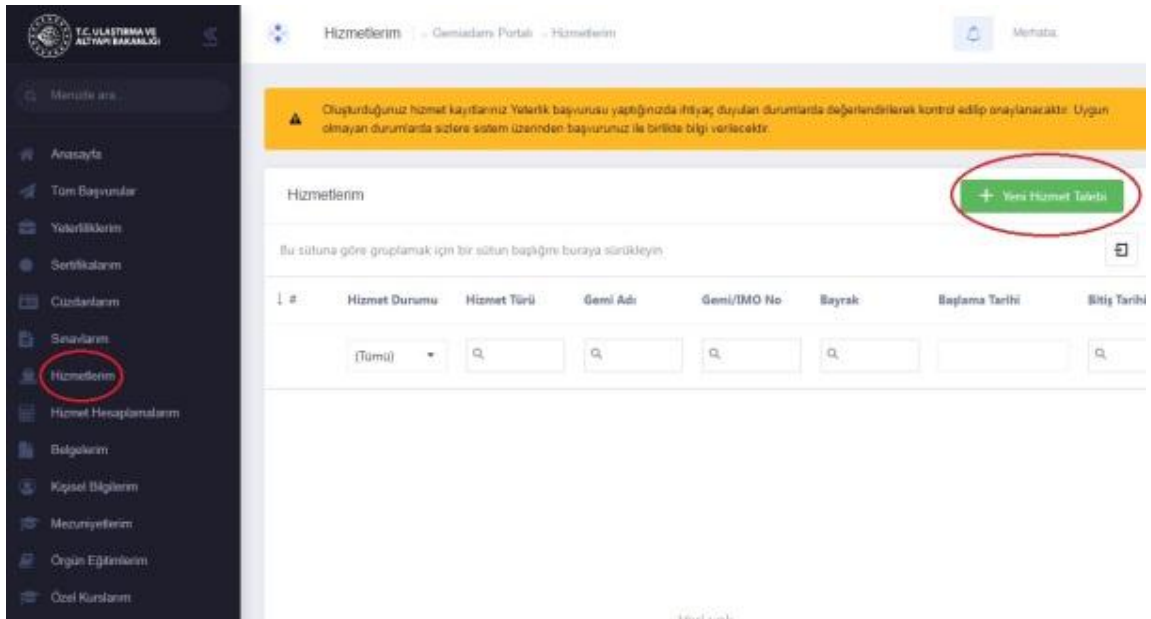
T.C. ULAŞTIRMA VE ALTYAPI BAKANLIĞI

Menüde ara...

Anasayfa
Tüm Başvurular
Yeterliklerim
Sertifikalarım
Cüzdanlarım
Sınavlarım
Hizmetlerim
Hizmet Hesaplamalarım
Belgelerim
Kişisel Bilgilerim
Mezuniyetlerim
Örgün Eğitimlerim
Özel Kurslarım

Hizmetlerim - Gemiadamı Portalı - Hizmetlerim

Merhaba,

Oluşturduğunuz hizmet kayıtlarınız Yeterlik başvurusu yaptığınızda ihtiyaç duyulan durumlarda değerlendirilerek kontrol edilip onaylanacaktır. Uygun olmayan durumlarda sizlere sistem üzerinden başvurunuz ile birlikte bilgi verilecektir.

Hizmetlerim

+ Yeni Hizmet Talebi

Bu sütuna göre gruplamak için bir sütun başlığını buraya sürükleyin

| ↓ # | Hizmet Durumu | Hizmet Türü | Gemi Adı | Gemi/IMO No | Bayrak | Başlama Tarihi | Bitiş Tarihi |
|---|---|---|---|---|---|---|---|
| | (Tümü) | | | | | | |

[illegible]